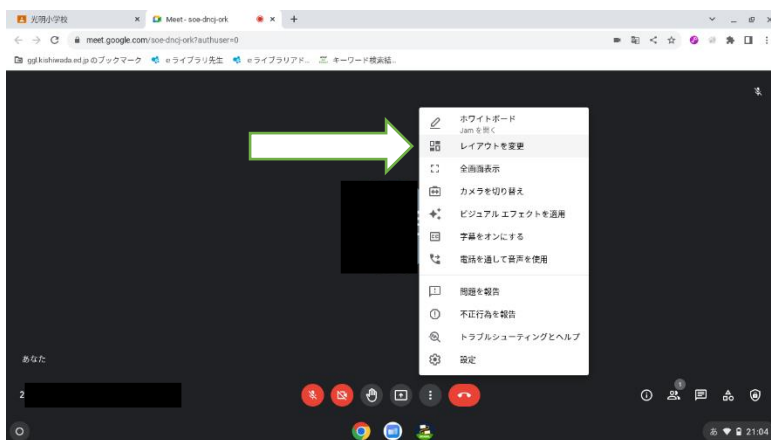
光明小学校
Meet - soe-dncj-ork
meet.google.com/soe-dncj-ork?authuser=0
ggl.kishiwada.ed.jp のブックマーク　e ライブラリ先生　e ライブラリアド...　キーワード検索結...

ホワイトボード
Jam を開く
レイアウトを変更
全画面表示
カメラを切り替え
ビジュアル エフェクトを適用
字幕をオンにする
電話を通して音声を使用
問題を報告
不正行為を報告
トラブルシューティングとヘルプ
設定

あなた
2
21:04